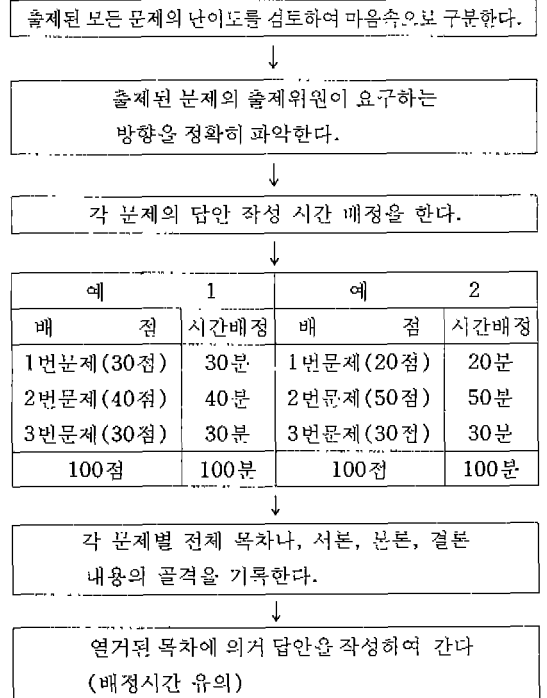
출제된 모든 문제의 난이도를 검토하여 마음속으로 구분한다.

↓

출제된 문제의 출제위원이 요구하는 방향을 정확히 파악한다.

↓

각 문제의 답안 작성 시간 배정을 한다.

↓

| 예 1 | | 예 2 | |
|---|---|---|---|
| 배 점 | 시간배정 | 배 점 | 시간배정 |
| 1번문제(30점) | 30분 | 1번문제(20점) | 20분 |
| 2번문제(40점) | 40분 | 2번문제(50점) | 50분 |
| 3번문제(30점) | 30분 | 3번문제(30점) | 30분 |
| 100점 | 100분 | 100점 | 100분 |

↓

각 문제별 전체 목차나, 서론, 본론, 결론 내용의 골격을 기록한다.

↓

열거된 목차에 의거 답안을 작성하여 간다 (배정시간 유의)